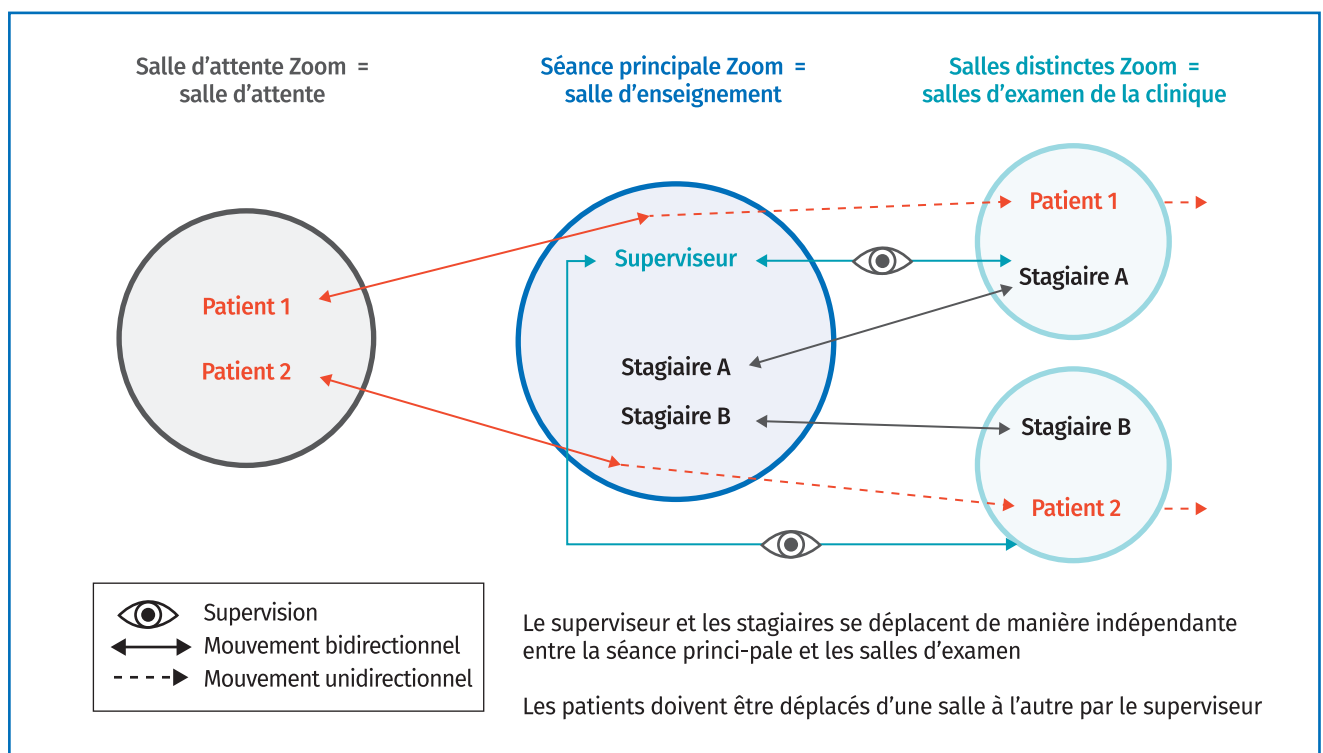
Salle d'attente Zoom = salle d'attente

Séance principale Zoom = salle d'enseignement

Salles distinctes Zoom = salles d'examen de la clinique

Patient 1

Patient 2

Superviseur

Stagiaire A

Stagiaire B

Patient 1

Stagiaire A

Stagiaire B

Patient 2

Supervision
Mouvement bidirectionnel
Mouvement unidirectionnel

Le superviseur et les stagiaires se déplacent de manière indépendante entre la séance princi-pale et les salles d'examen

Les patients doivent être déplacés d'une salle à l'autre par le superviseur